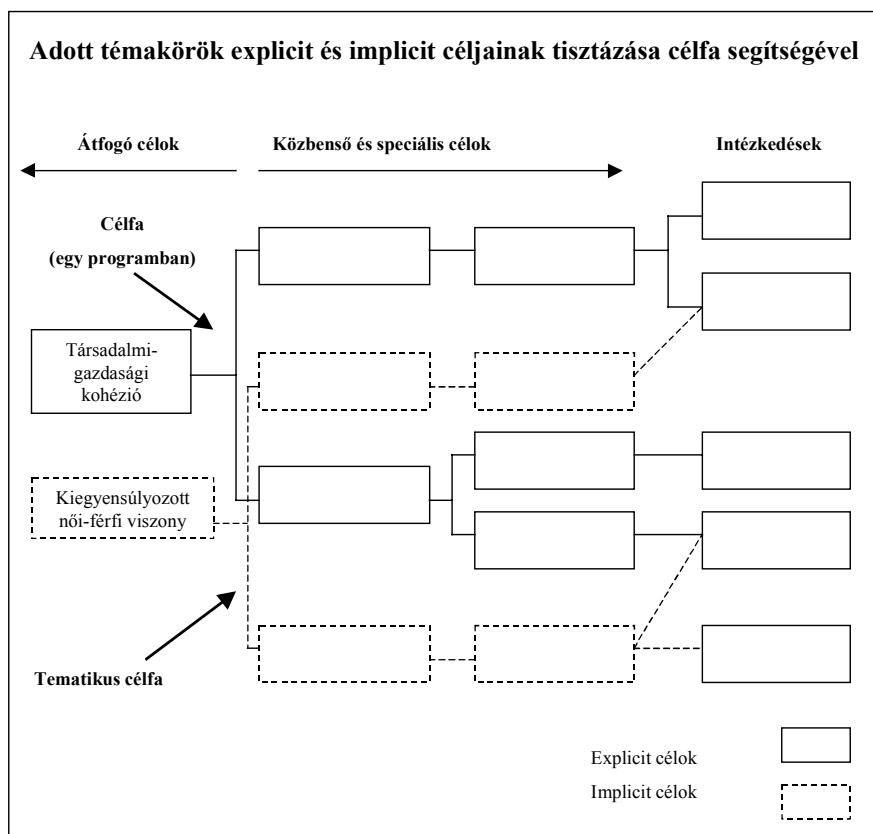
Adott témakörök explicit és implicit céljainak tisztázása célfa segítségével

Átfogó célok

Közbenső és speciális célok

Intézkedések

Célfa
(egy programban)

Társadalmi-gazdasági kohézió

Kiegyensúlyozott női-férfi viszony

Tematikus célfa

Explicit célok

Implicit célok